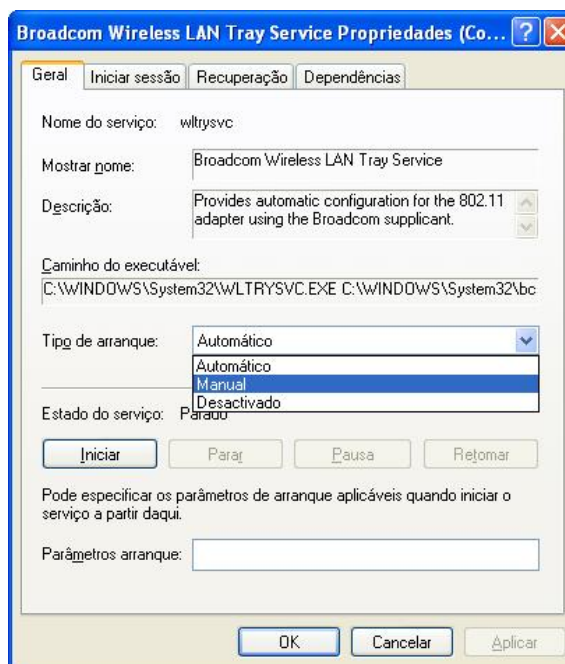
Broadcom Wireless LAN Tray Service Propriedades (Co...

Geral | Iniciar sessão | Recuperação | Dependências

Nome do serviço: wltrysvc

Mostrar nome: Broadcom Wireless LAN Tray Service

Descrição: Provides automatic configuration for the 802.11 adapter using the Broadcom supplicant.

Caminho do executável:
C:\WINDOWS\System32\WLTRYSVC.EXE C:\WINDOWS\System32\bc

Tipo de arranque: Automático

Automático
Manual
Desactivado

Estado do serviço: Parado

Iniciar | Parar | Pausa | Retomar

Pode especificar os parâmetros de arranque aplicáveis quando iniciar o serviço a partir daqui.

Parâmetros arranque:

OK | Cancelar | Aplicar